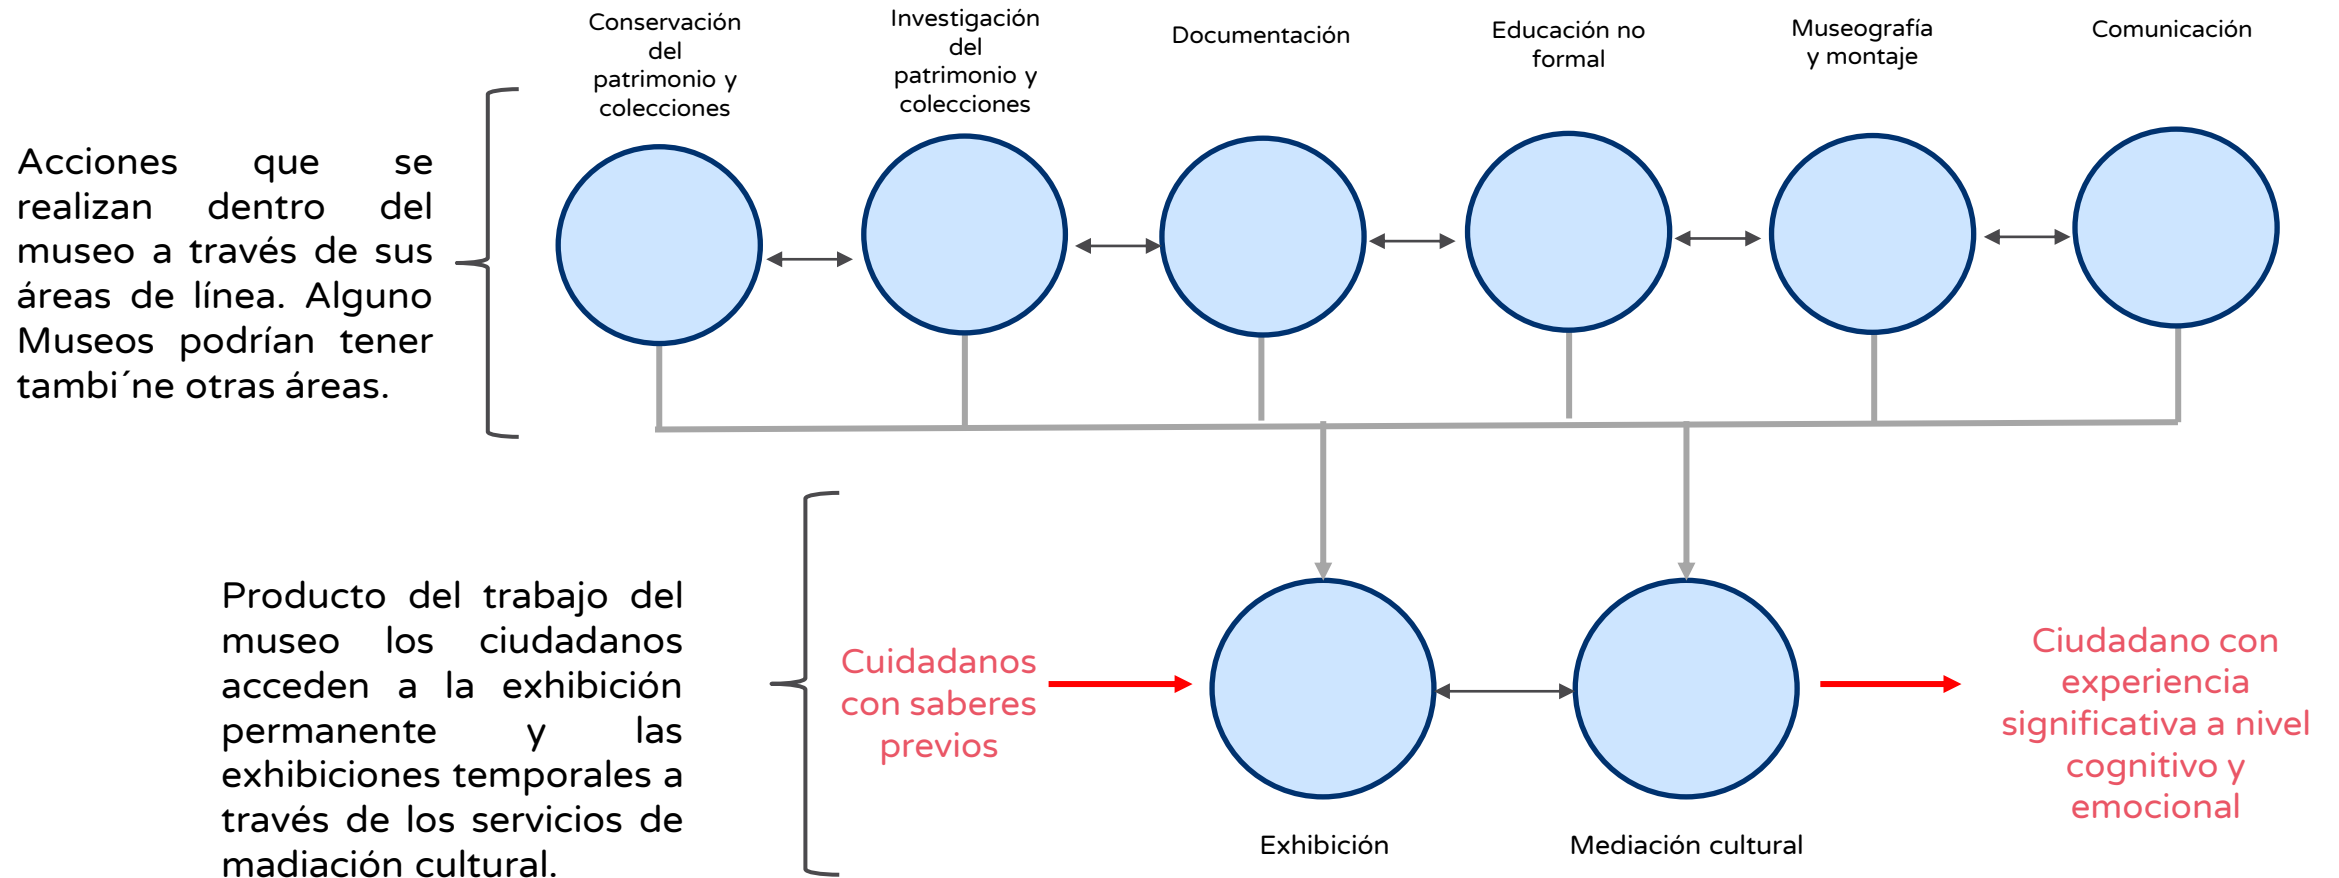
Conservación del patrimonio y colecciones

Investigación del patrimonio y colecciones

Documentación

Educación no formal

Museografía y montaje

Comunicación

Acciones que se realizan dentro del museo a través de sus áreas de línea. Alguno Museos podrían tener tambi´ne otras áreas.

Producto del trabajo del museo los ciudadanos acceden a la exhibición permanente y las exhibiciones temporales a través de los servicios de madiación cultural.

Cuidadanos con saberes previos

Exhibición

Mediación cultural

Ciudadano con experiencia significativa a nivel cognitivo y emocional